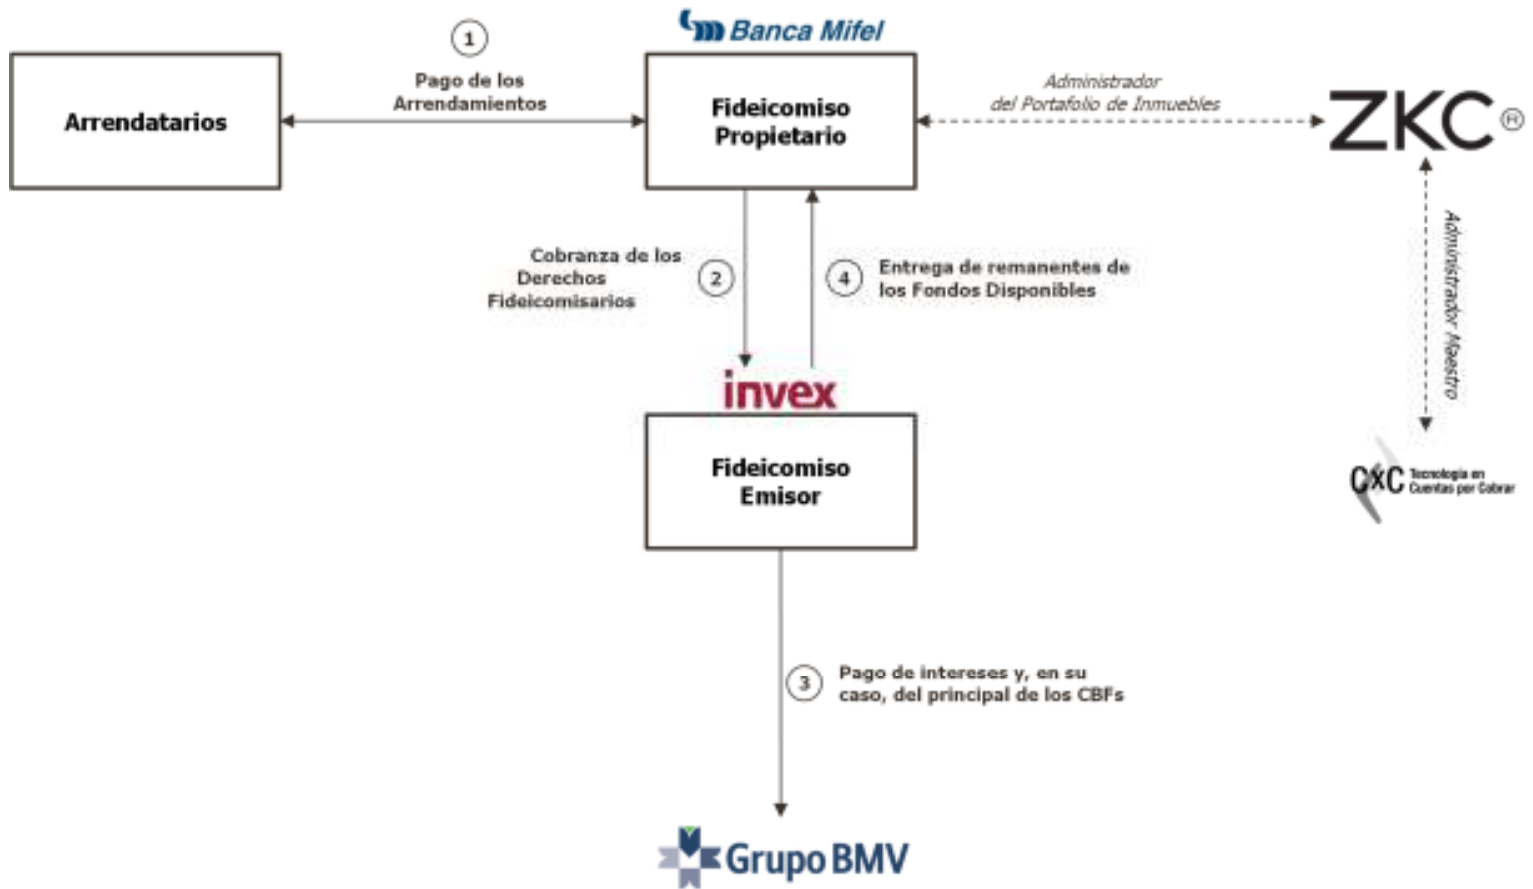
Banca Mifel

1
Pago de los Arrendamientos

Arrendatarios

Fideicomiso Propietario

Administrador del Portafolio de Inmuebles

ZKC®

Administrador Maestro

Cobranza de los Derechos Fideicomisarios

2

4

Entrega de remanentes de los Fondos Disponibles

invex

Fideicomiso Emisor

CxC Tecnología en Cuentas por Cobrar

3

Pago de intereses y, en su caso, del principal de los CBFs

Grupo BMV